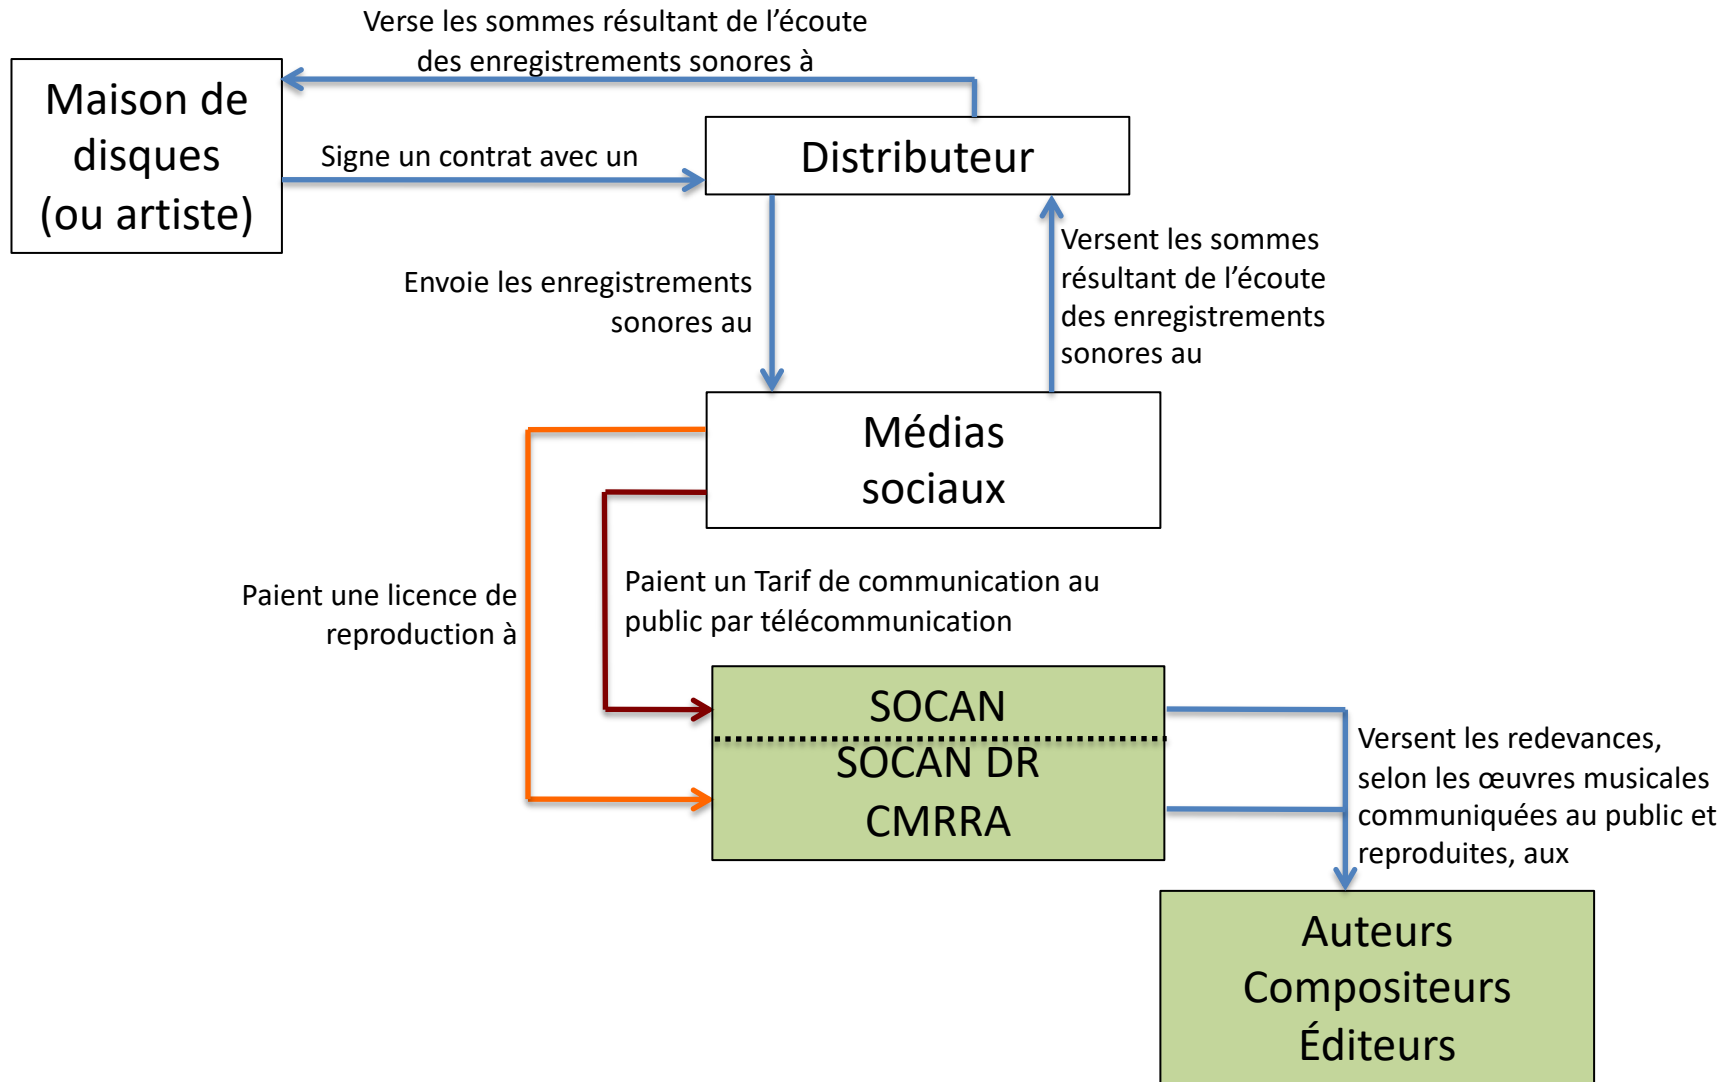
Verse les sommes résultant de l’écoute des enregistrements sonores à

Maison de disques (ou artiste)

Signe un contrat avec un

Distributeur

Envoie les enregistrements sonores au

Versent les sommes résultant de l’écoute des enregistrements sonores au

Médias sociaux

Paient une licence de reproduction à

Paient un Tarif de communication au public par télécommunication

SOCAN

SOCAN DR

CMRRA

Versent les redevances, selon les œuvres musicales communiquées au public et reproduites, aux

Auteurs
Compositeurs
Éditeurs